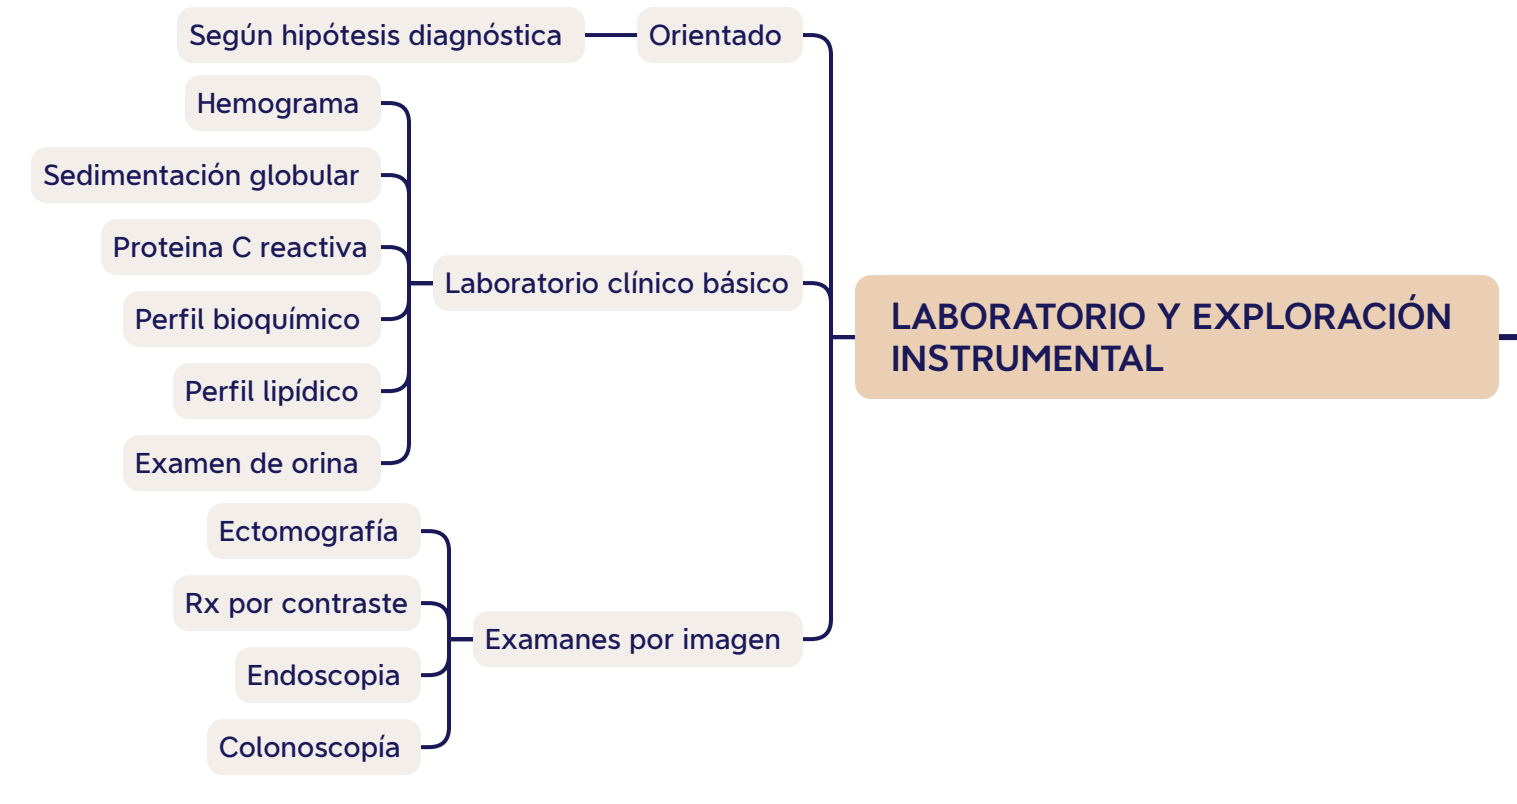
LABORATORIO Y EXPLORACIÓN INSTRUMENTAL

Orientado
Según hipótesis diagnóstica

Laboratorio clínico básico
Hemograma
Sedimentación globular
Proteina C reactiva
Perfil bioquímico
Perfil lipídico
Examen de orina

Examanes por imagen
Ectomografía
Rx por contraste
Endoscopia
Colonoscopía